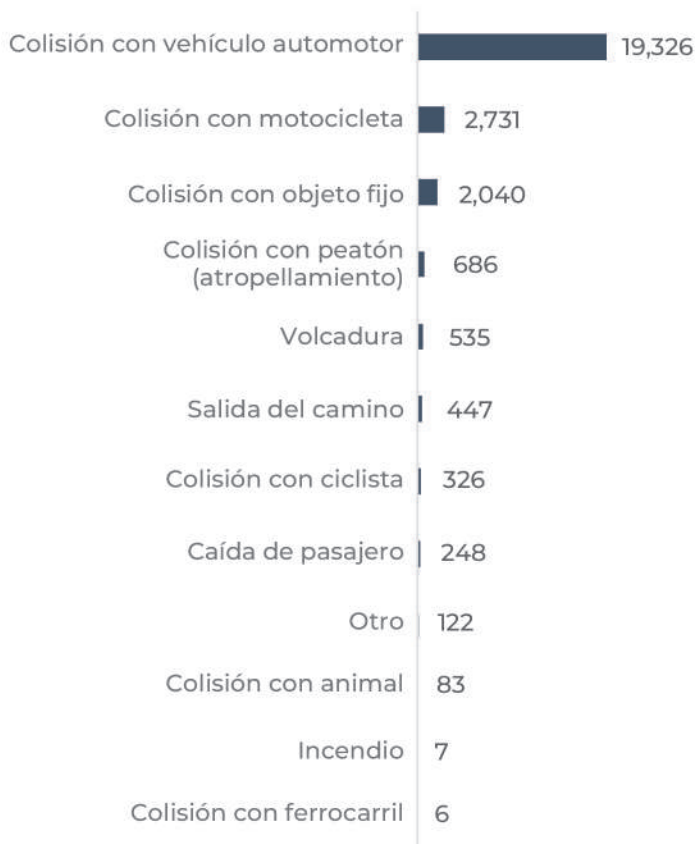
| Categoría | Valor |
|---|---|
| Colisión con vehículo automotor | 19,326 |
| Colisión con motocicleta | 2,731 |
| Colisión con objeto fijo | 2,040 |
| Colisión con peatón (atropellamiento) | 686 |
| Volcadura | 535 |
| Salida del camino | 447 |
| Colisión con ciclista | 326 |
| Caída de pasajero | 248 |
| Otro | 122 |
| Colisión con animal | 83 |
| Incendio | 7 |
| Colisión con ferrocarril | 6 |